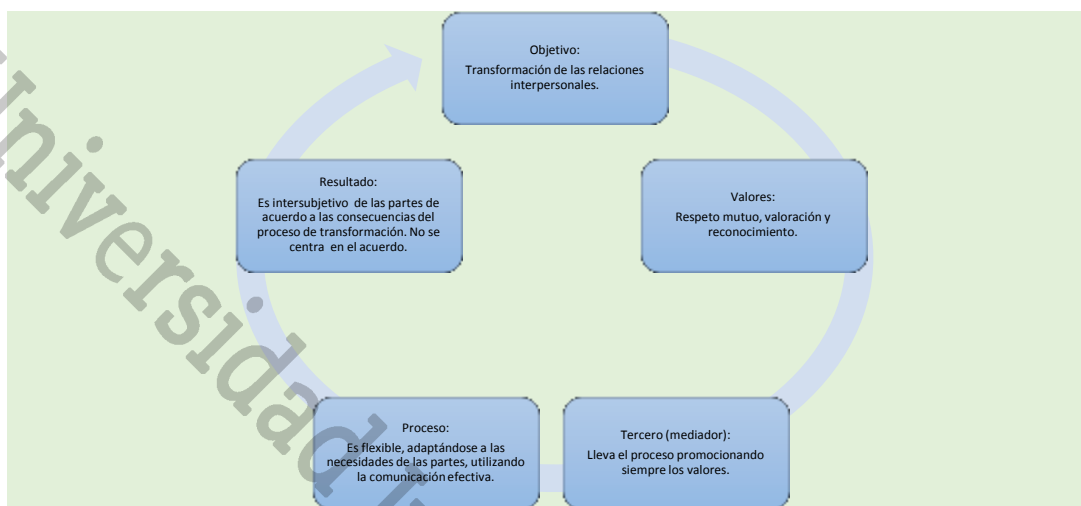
Objetivo:
Transformación de las relaciones interpersonales.

Valores:
Respeto mutuo, valoración y reconocimiento.

Tercero (mediador):
Lleva el proceso promocionando siempre los valores.

Proceso:
Es flexible, adaptándose a las necesidades de las partes, utilizando la comunicación efectiva.

Resultado:
Es intersubjetivo de las partes de acuerdo a las consecuencias del proceso de transformación. No se centra en el acuerdo.

Universidad